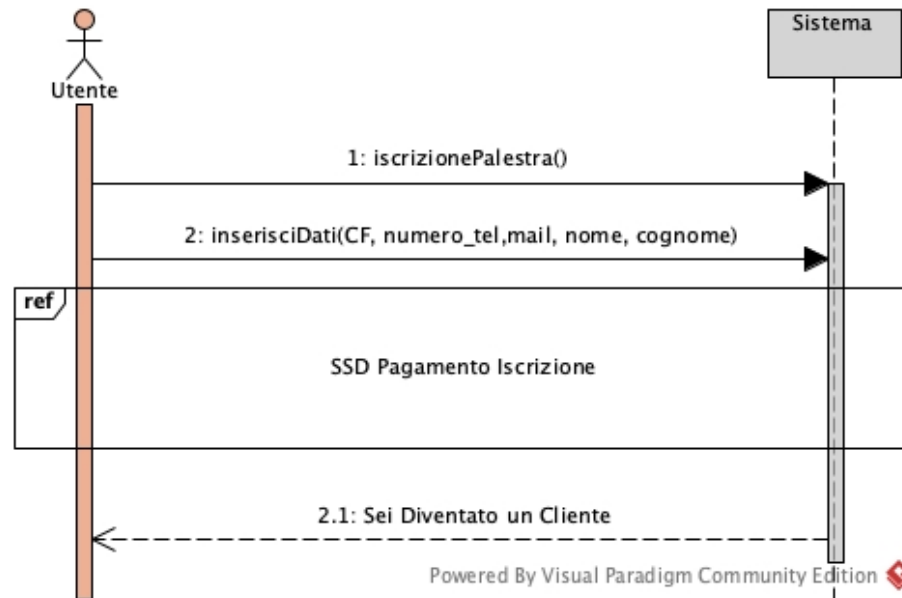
Utente

Sistema

1: iscrizionePalestra()

2: inserisciDati(CF, numero_tel,mail, nome, cognome)

ref

SSD Pagamento Iscrizione

2.1: Sei Diventato un Cliente

Powered By Visual Paradigm Community Edition